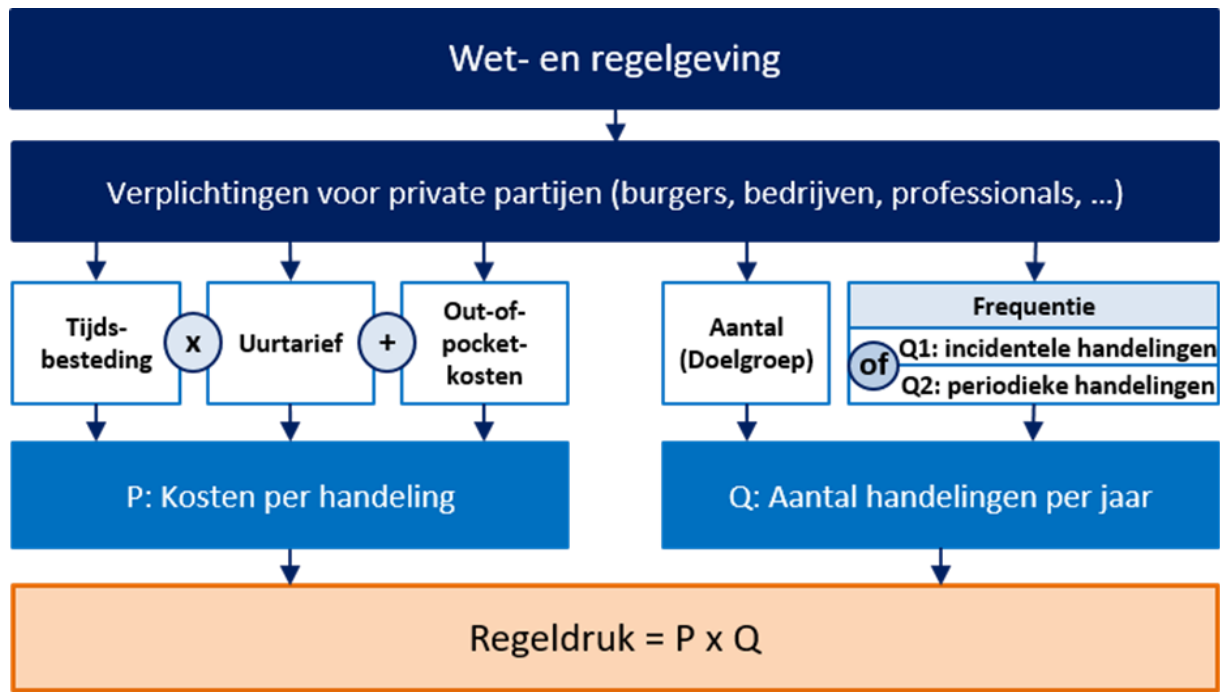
Wet- en regelgeving

Verplichtingen voor private partijen (burgers, bedrijven, professionals, ...)

Tijdsbesteding

x

Uurtarief

+

Out-of-pocket-kosten

Aantal (Doelgroep)

Frequentie

of

Q1: incidentele handelingen

Q2: periodieke handelingen

P: Kosten per handeling

Q: Aantal handelingen per jaar

Regeldruk = P x Q